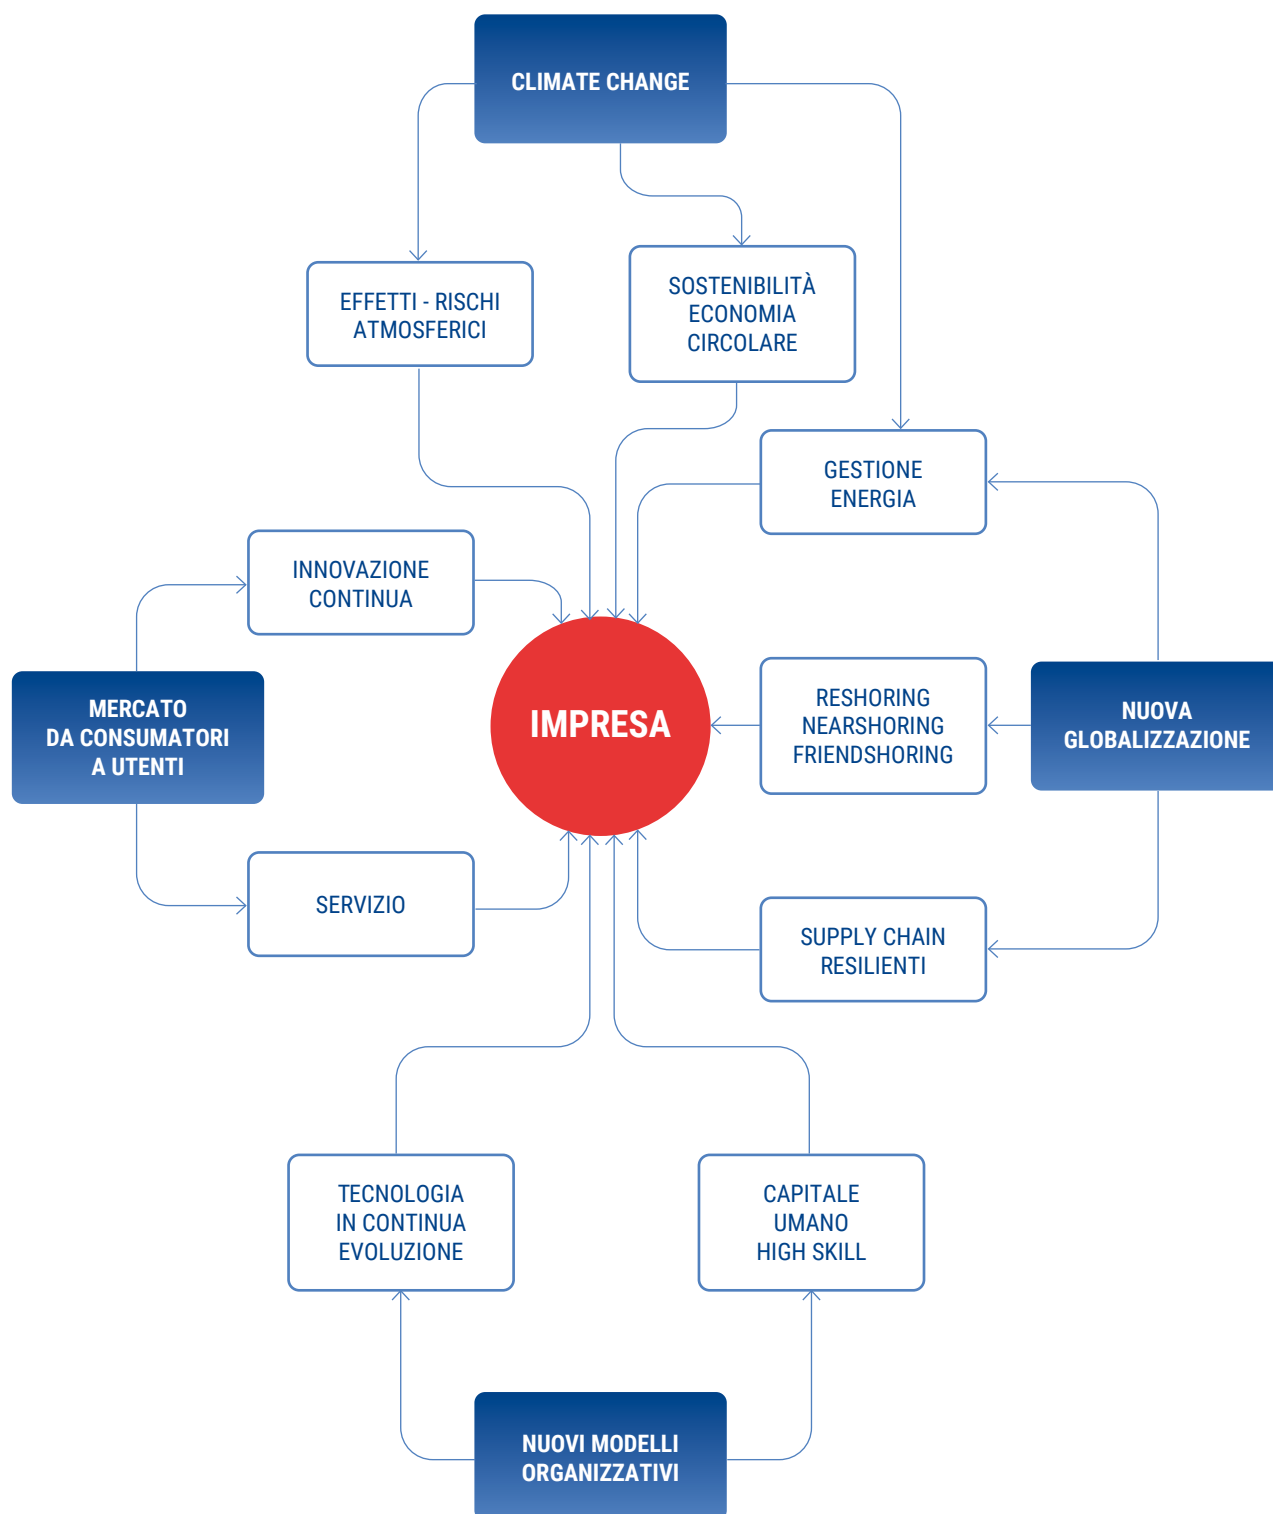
CLIMATE CHANGE

EFFETTI - RISCHI ATMOSFERICI

SOSTENIBILITÀ ECONOMIA CIRCOLARE

GESTIONE ENERGIA

INNOVAZIONE CONTINUA

MERCATO DA CONSUMATORI A UTENTI

IMPRESA

RESHORING NEARSHORING FRIENDSHORING

NUOVA GLOBALIZZAZIONE

SERVIZIO

SUPPLY CHAIN RESILIENTI

TECNOLOGIA IN CONTINUA EVOLUZIONE

CAPITALE UMANO HIGH SKILL

NUOVI MODELLI ORGANIZZATIVI